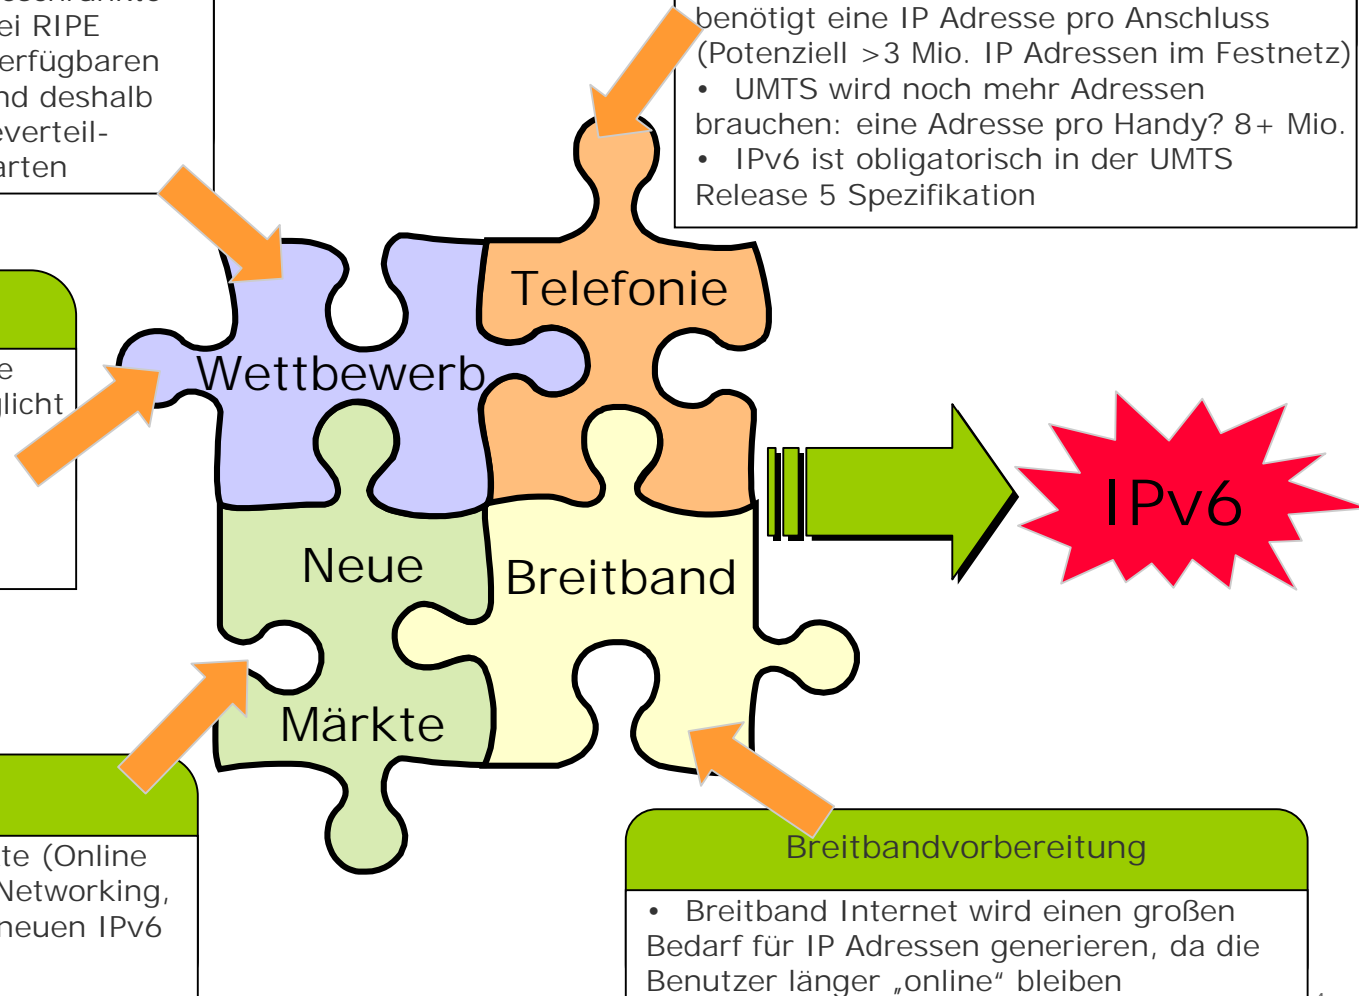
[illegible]
ei RIPE
erfügbaren
nd deshalb
everteil-
arten

e
licht

te (Online
Networking,
neuen IPv6

benötigt eine IP Adresse pro Anschluss (Potenziell >3 Mio. IP Adressen im Festnetz)
• UMTS wird noch mehr Adressen brauchen: eine Adresse pro Handy? 8+ Mio.
• IPv6 ist obligatorisch in der UMTS Release 5 Spezifikation

Telefonie

Wettbewerb

Neue

Märkte

Breitband

IPv6

Breitbandvorbereitung

• Breitband Internet wird einen großen Bedarf für IP Adressen generieren, da die Benutzer länger „online“ bleiben